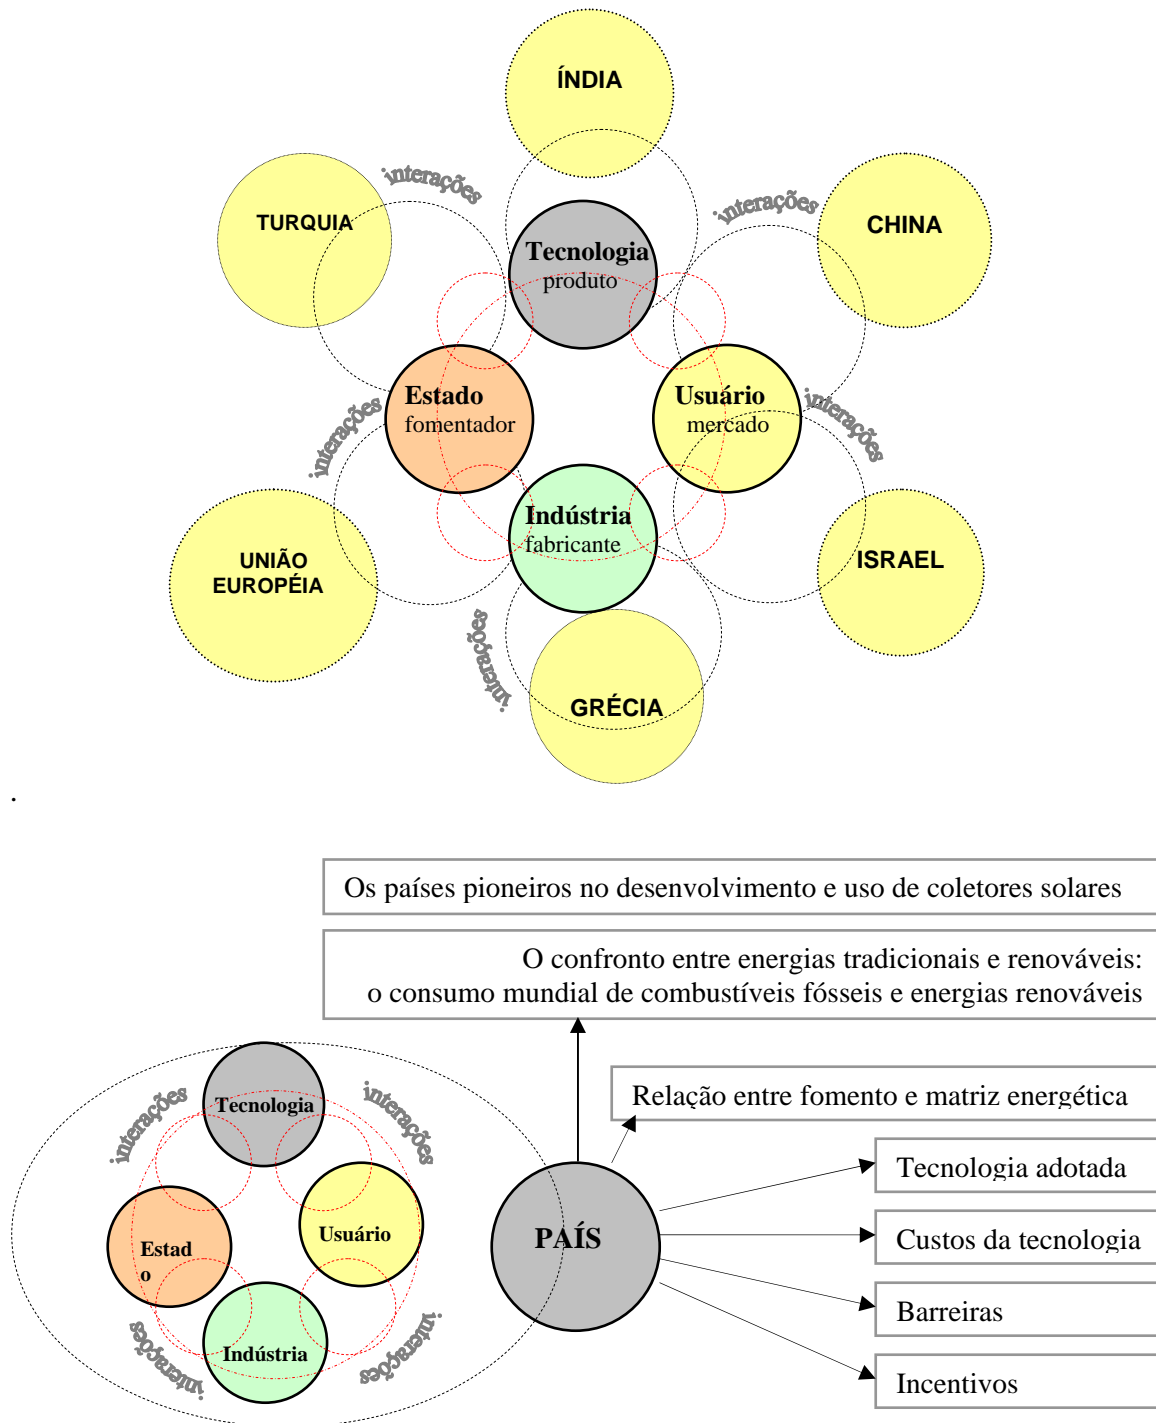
ÍNDIA

interações

TURQUIA

interações

CHINA

Tecnologia
produto

Estado
fomentador

Usuário
mercado

interações

interações

Indústria
fabricante

UNIÃO EUROPÉIA

ISRAEL

interações

GRÉCIA

.

Os países pioneiros no desenvolvimento e uso de coletores solares

O confronto entre energias tradicionais e renováveis:
o consumo mundial de combustíveis fósseis e energias renováveis

Relação entre fomento e matriz energética

interações

Tecnologia

interações

Estad
o

Usuário

PAÍS

Tecnologia adotada

Custos da tecnologia

Indústria

interações

interações

Barreiras

Incentivos